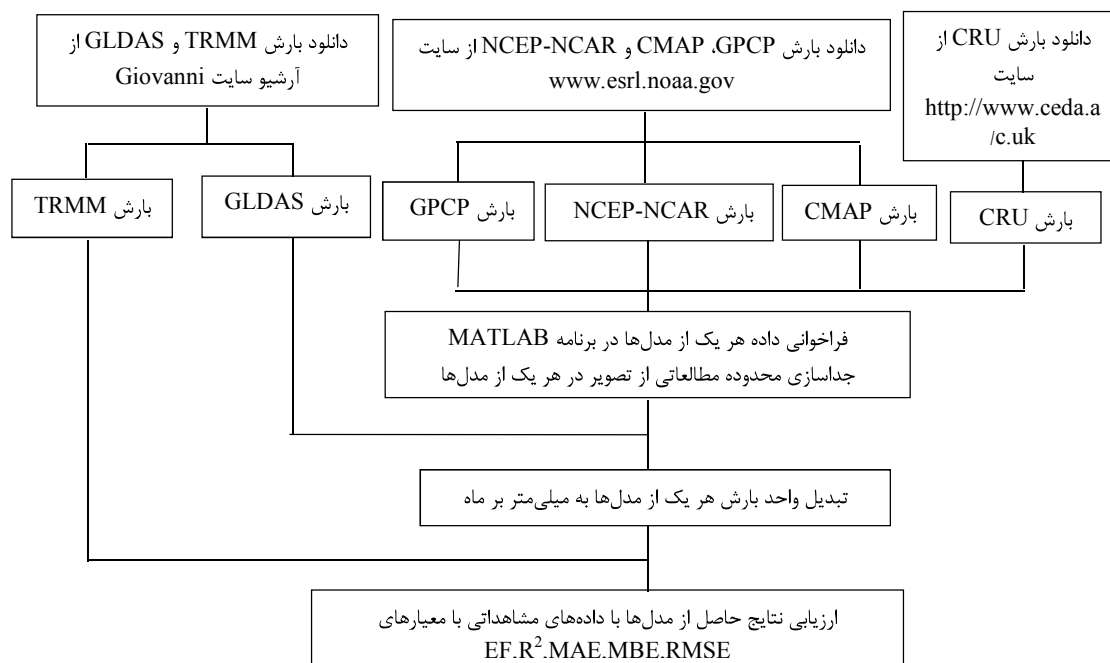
دانلود بارش CRU از سایت http://www.ceda.a /c.uk

دانلود بارش GPCP، CMAP و NCEP-NCAR از سایت www.esrl.noaa.gov

دانلود بارش TRMM و GLDAS از آرشیو سایت Giovanni

بارش CRU

بارش CMAP

بارش NCEP-NCAR

بارش GPCP

بارش GLDAS

بارش TRMM

فراخوانی داده هر یک از مدل‌ها در برنامه MATLAB
جداسازی محدوده مطالعاتی از تصویر در هر یک از مدل‌ها

تبدیل واحد بارش هر یک از مدل‌ها به میلی‌متر بر ماه

ارزیابی نتایج حاصل از مدل‌ها با داده‌های مشاهداتی با معیارهای EF.R$^2$.MAE.MBE.RMSE